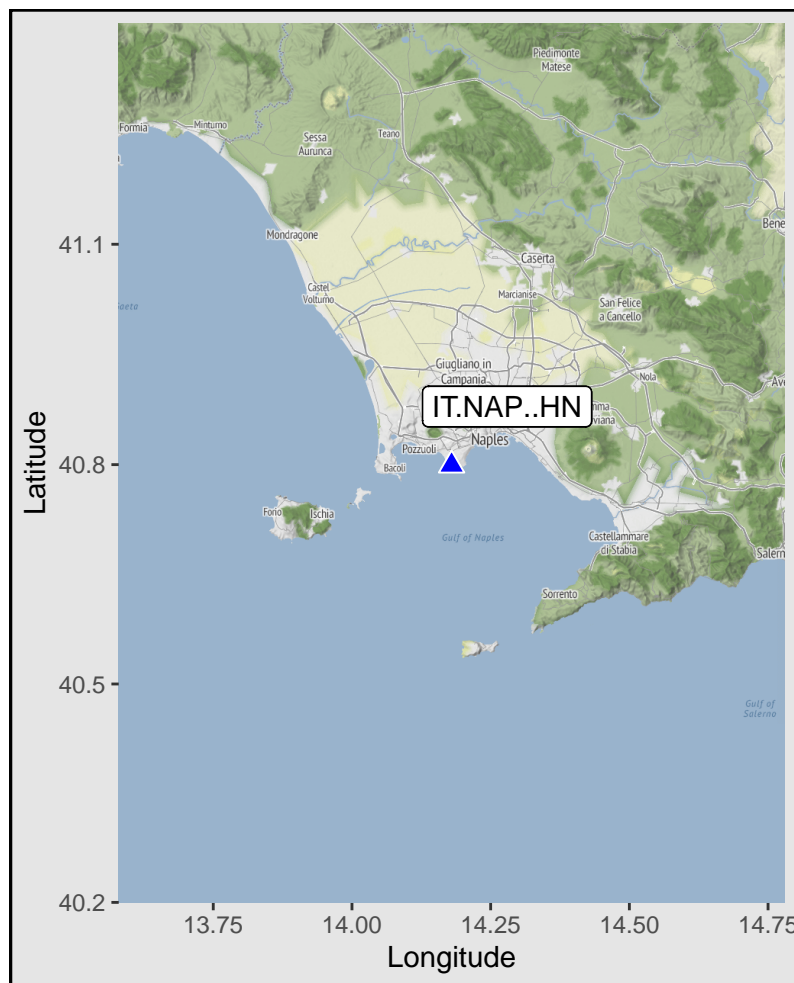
Piedimonte Matese

Formia

Minturno

Sessa Aurunca

Teano

Mondragone

Caserta

Bene

Castel Volturno

Marcianise

San Felice a Cancello

aeta

Giugliano in Campania

Nola

Av

IT.NAP..HN

Naples

mma viana

Pozzuoli

Bacoli

Forio

Ischia

Gulf of Naples

Castellammare di Stabia

Salern

Sorrento

Gulf of Salerno

41.1

40.8

40.5

40.2

Latitude

13.75

14.00

14.25

14.50

14.75

Longitude